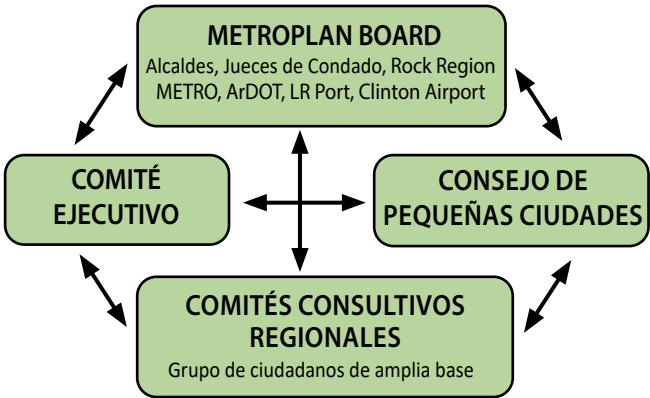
METROPLAN BOARD
Alcaldes, Jueces de Condado, Rock Region METRO, ArDOT, LR Port, Clinton Airport

COMITÉ EJECUTIVO

CONSEJO DE PEQUEÑAS CIUDADES

COMITÉS CONSULTIVOS REGIONALES
Grupo de ciudadanos de amplia base